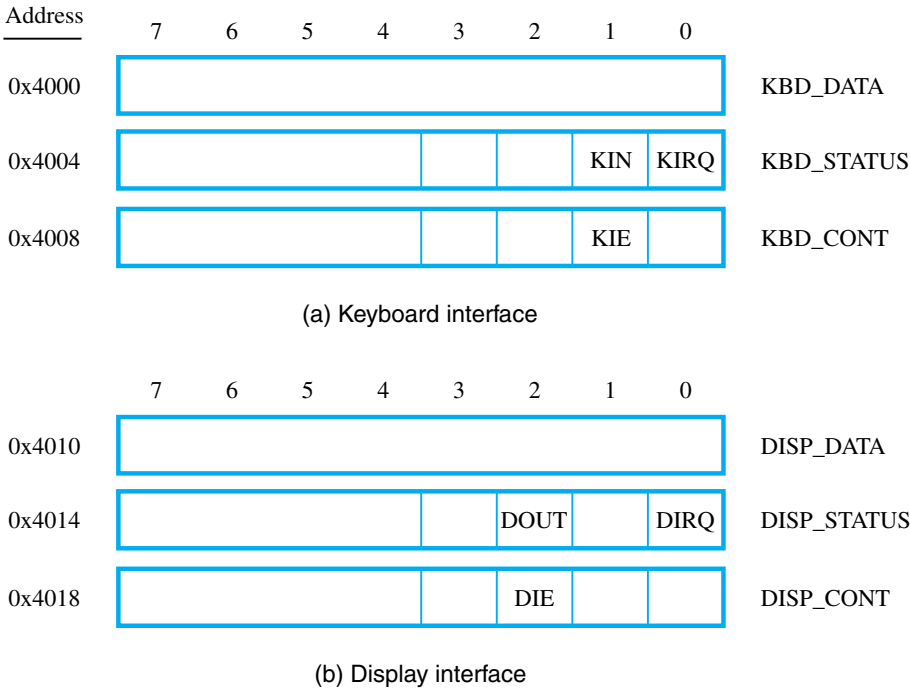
Address

7 6 5 4 3 2 1 0

0x4000 KBD_DATA

0x4004 KIN KIRQ KBD_STATUS

0x4008 KIE KBD_CONT

(a) Keyboard interface

7 6 5 4 3 2 1 0

0x4010 DISP_DATA

0x4014 DOUT DIRQ DISP_STATUS

0x4018 DIE DISP_CONT

(b) Display interface